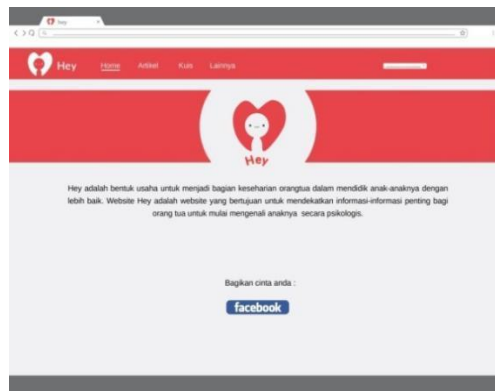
Hey

Hey Home Artikel Kuis Lainnya

Hey

Hey adalah bentuk usaha untuk menjadi bagian keseharian orangtua dalam mendidik anak-anaknya dengan lebih baik. Website Hey adalah website yang bertujuan untuk mendekatkan informasi-informasi penting bagi orang tua untuk mulai mengenali anaknya secara psikologis.

Bagikan cinta anda :

facebook